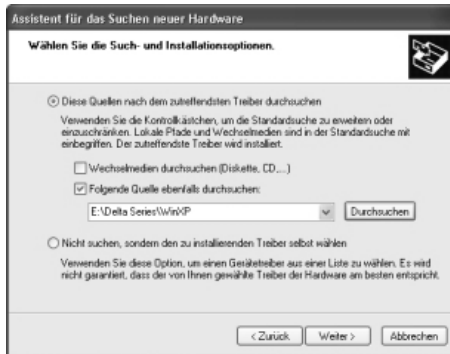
Assistent für das Suchen neuer Hardware

Wählen Sie die Such- und Installationsoptionen.

Diese Quellen nach dem zutreffendsten Treiber durchsuchen

Verwenden Sie die Kontrollkästchen, um die Standardsuche zu erweitern oder einzuschränken. Lokale Pfade und Wechselmedien sind in der Standardsuche mit einbegriffen. Der zutreffendste Treiber wird installiert.

Wechselmedien durchsuchen (Diskette, CD,...)

Folgende Quelle ebenfalls durchsuchen:

E:\Delta Series\WinXP

Durchsuchen

Nicht suchen, sondern den zu installierenden Treiber selbst wählen

Verwenden Sie diese Option, um einen Gerätetreiber aus einer Liste zu wählen. Es wird nicht garantiert, dass der von Ihnen gewählte Treiber der Hardware am besten entspricht.

< Zurück Weiter > Abbrechen